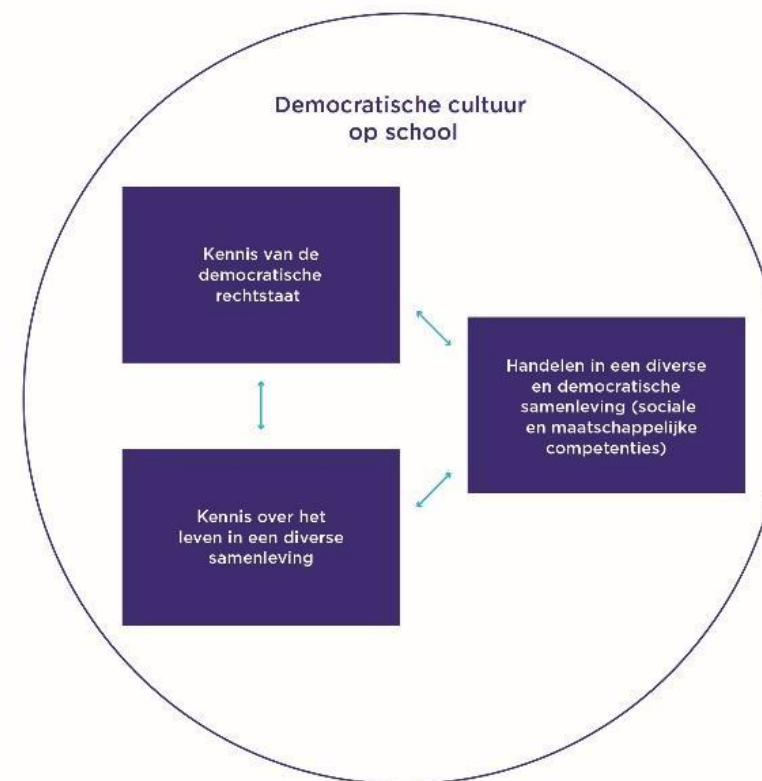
Democratische cultuur op school

Kennis van de democratische rechtstaat

Handelen in een diverse en democratische samenleving (sociale en maatschappelijke competenties)

Kennis over het leven in een diverse samenleving